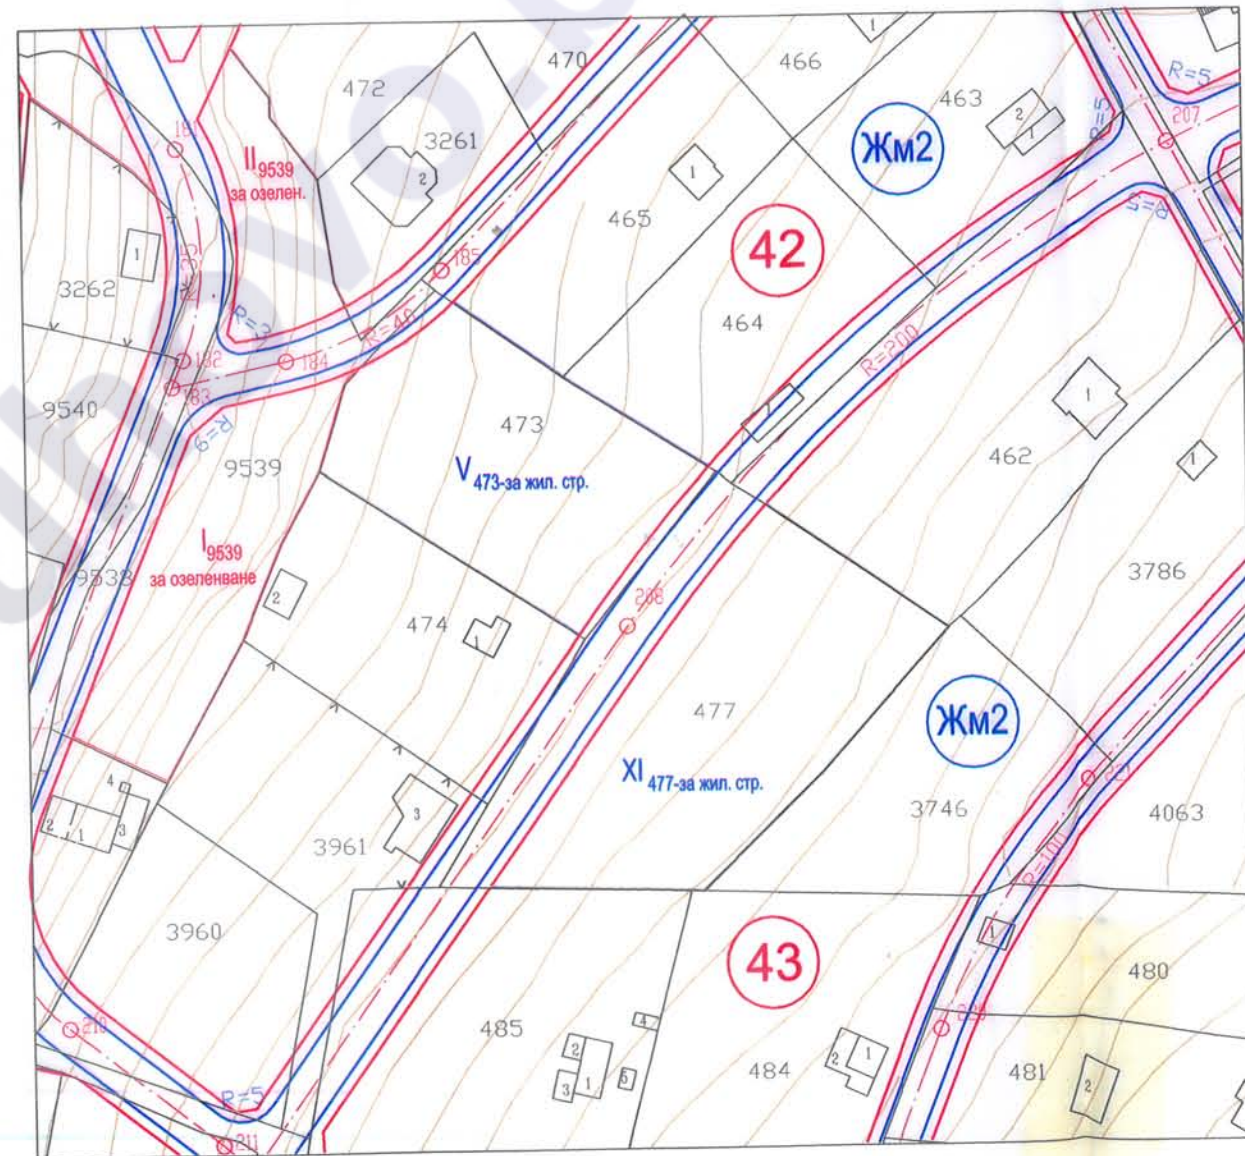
470
466
1
463
Жм2
2
1
R=5
207
R=5
S=8
472
3261
2
181
II$_{9539}$
за озелен.
1
465
42
185
1
3262
R=5
R=40
464
R=200
182
184
183
R=6
9540
473
1
462
1
9539
V$_{473\text{-за жил. стр.}}$
1
I$_{9539}$
за озеленяване
3786
9538
2
474
1
208
477
Жм2
XI$_{477\text{-за жил. стр.}}$
221
4
3746
4063
2
1
3
3
3961
R=100
3960
43
1
480
210
485
4
229
2
3
1
5
484
2
1
481
2
R=5
211